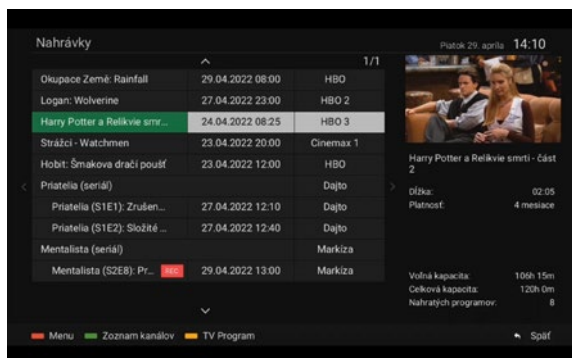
Nahrávky

Piatok 29. apríla 14:10

1/1

| | | |
|---|---|---|
| Okupace Země: Rainfall | 29.04.2022 08:00 | HBO |
| Logan: Wolverine | 27.04.2022 23:00 | HBO 2 |
| Harry Potter a Relikvie smrt... | 24.04.2022 08:25 | HBO 3 |
| Strážci - Watchmen | 23.04.2022 20:00 | Cinemax 1 |
| Hobit: Šmakova dračí poušť | 23.04.2022 12:00 | HBO |
| Priatelia (seriál) | | Dajto |
| Priatelia (S1E1): Zrušen... | 27.04.2022 12:10 | Dajto |
| Priatelia (S1E2): Složité ... | 27.04.2022 12:40 | Dajto |
| Mentalista (seriál) | | Markíza |
| Mentalista (S2E8): Pr... REC | 29.04.2022 13:00 | Markíza |

Harry Potter a Relikvie smrti - část 2

Dĺžka: 02:05
Platnosť: 4 mesiace

Voľná kapacita: 106h 15m
Celková kapacita: 120h 0m
Nahratých programov: 8

Menu Zoznam kanálov TV Program Späť